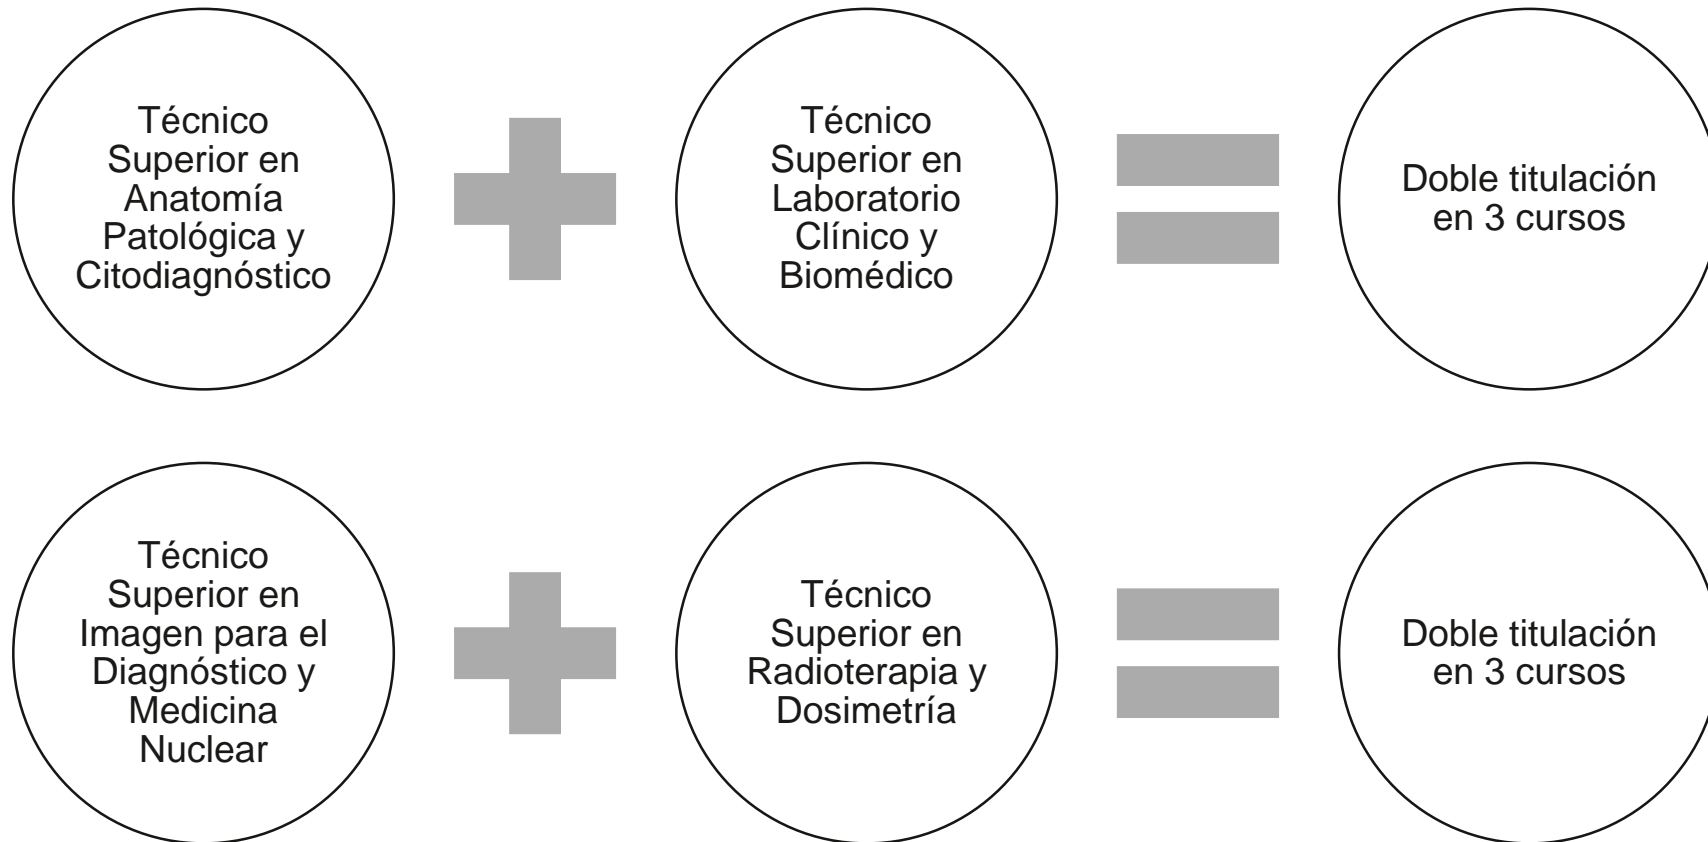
Técnico Superior en Anatomía Patológica y Citodiagnóstico

Técnico Superior en Laboratorio Clínico y Biomédico

Doble titulación en 3 cursos

Técnico Superior en Imagen para el Diagnóstico y Medicina Nuclear

Técnico Superior en Radioterapia y Dosimetría

Doble titulación en 3 cursos